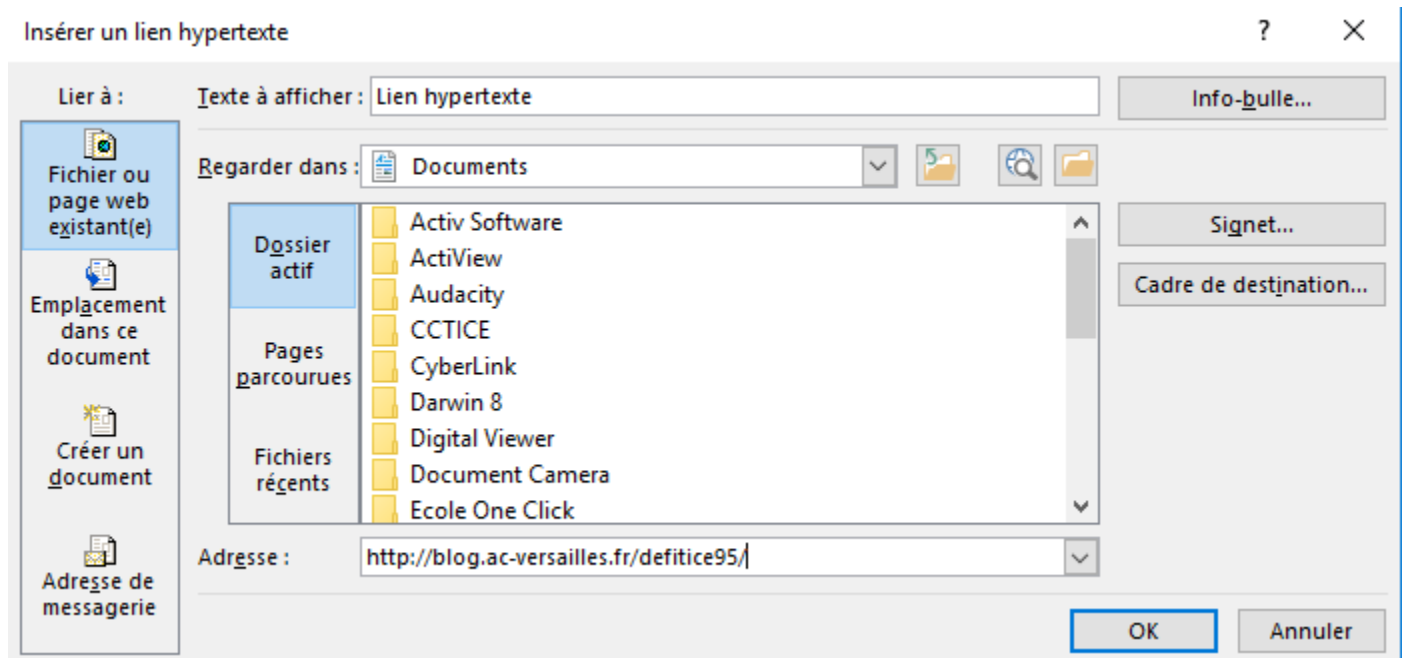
Insérer un lien hypertexte

?

Lier à :

Fichier ou page web existant(e)

Emplacement dans ce document

Créer un document

Adresse de messagerie

Texte à afficher : Lien hypertexte

Info-bulle...

Regarder dans : Documents

Dossier actif

Pages parcourues

Fichiers récents

Activ Software
ActiView
Audacity
CCTICE
CyberLink
Darwin 8
Digital Viewer
Document Camera
Ecole One Click

Signet...

Cadre de destination...

Adresse : http://blog.ac-versailles.fr/defitice95/

OK

Annuler